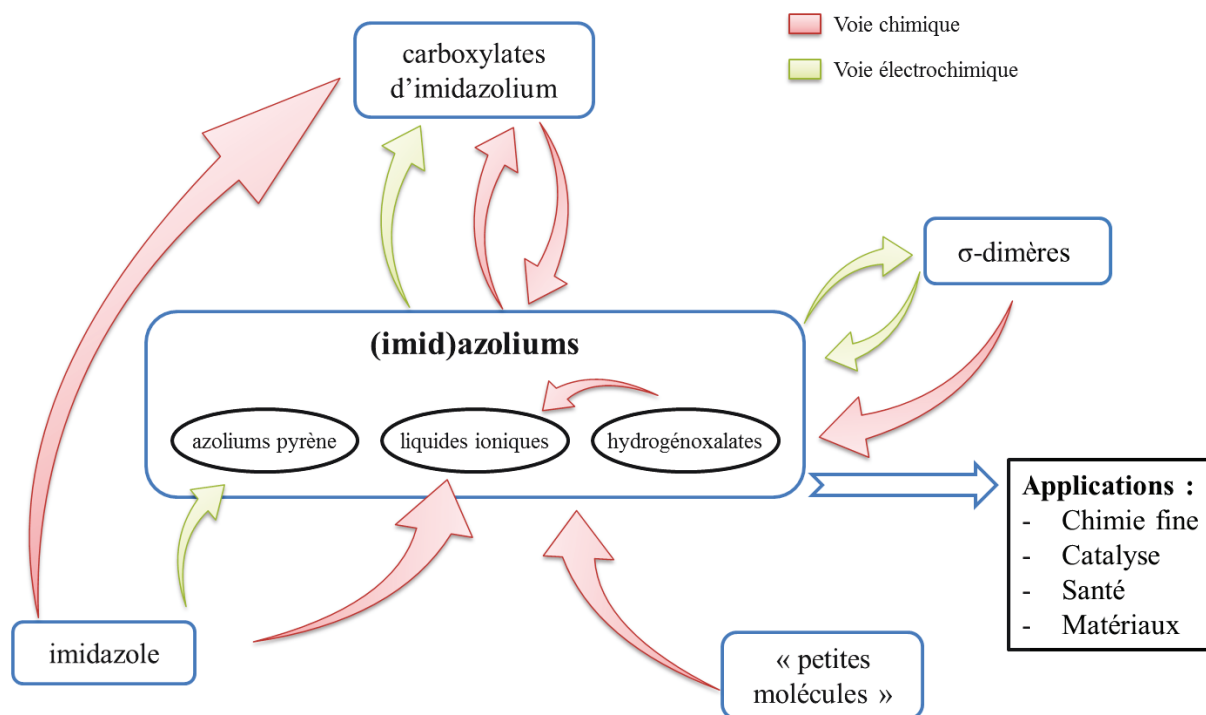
Voie chimique

Voie électrochimique

carboxylates d'imidazolium

σ-dimères

(imid)azoliums

azoliums pyrène

liquides ioniques

hydrogénoxalates

Applications :
- Chimie fine
- Catalyse
- Santé
- Matériaux

imidazole

« petites molécules »